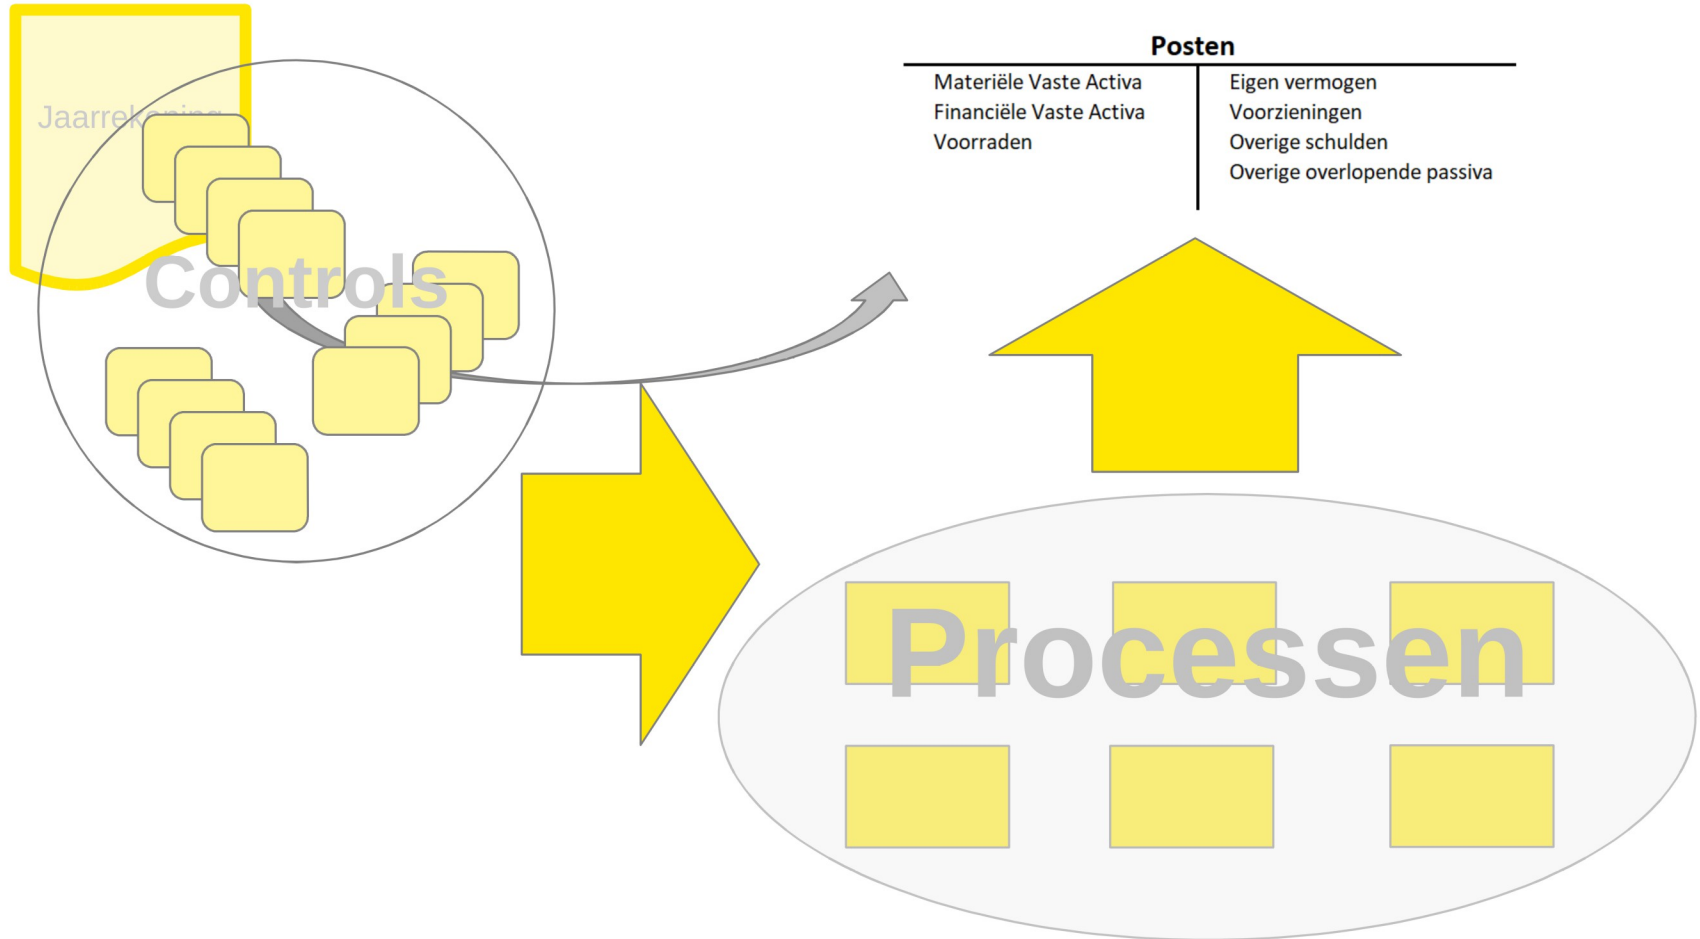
Jaarrekening

Controls

Posten

| Materiële Vaste Activa | Eigen vermogen |
|---|---|
| Financiële Vaste Activa | Voorzieningen |
| Voorraden | Overige schulden |
| | Overige overlopende passiva |

Processen